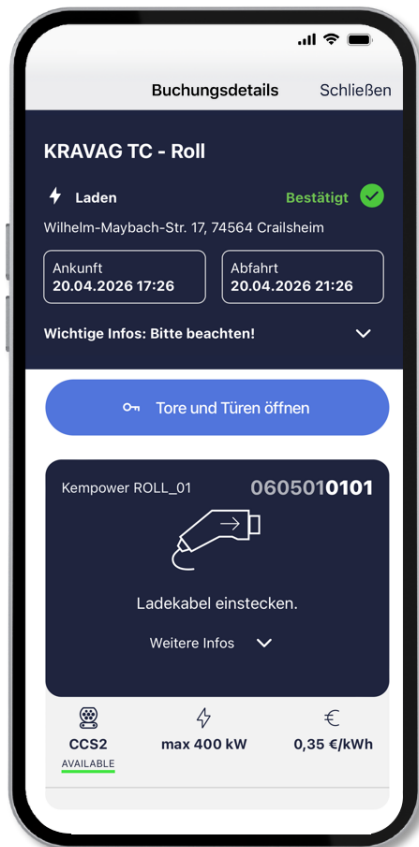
Buchungsdetails Schließen

KRAVAG TC - Roll

Laden

Bestätigt

Wilhelm-Maybach-Str. 17, 74564 Crailsheim

Ankunft
20.04.2026 17:26

Abfahrt
20.04.2026 21:26

Wichtige Infos: Bitte beachten!

Tore und Türen öffnen

Kempower ROLL_01

0605010101

Ladekabel einstecken.

Weitere Infos

CCS2
AVAILABLE

max 400 kW

€
0,35 €/kWh